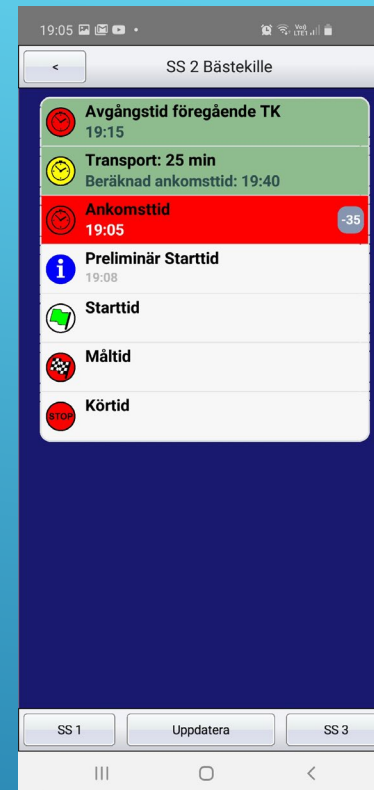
19:05

<

SS 2 Bästekille

Avgångstid föregående TK
19:15

Transport: 25 min
Beräknad ankomsttid: 19:40

Ankomsttid
19:05

-35

Preliminär Starttid
19:08

Starttid

Måltid

STOP

Körtid

SS 1

Uppdatera

SS 3